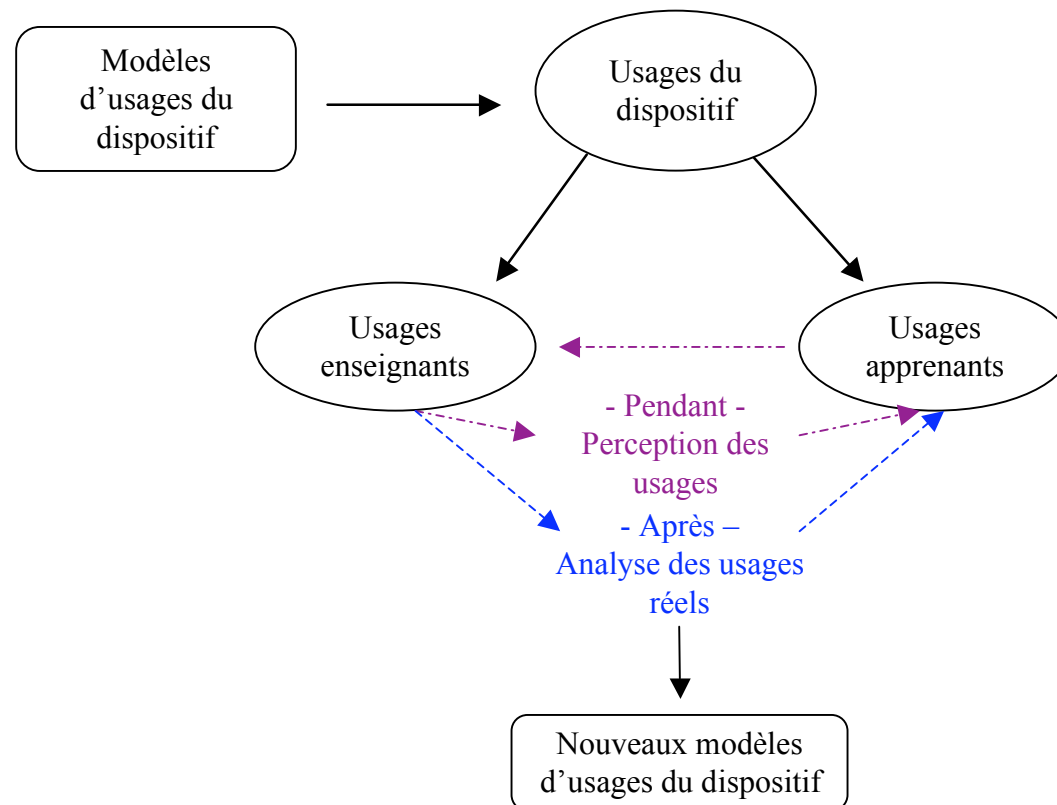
Modèles d’usages du dispositif

Usages du dispositif

Usages enseignants

Usages apprenants

- Pendant -
Perception des usages

- Après –
Analyse des usages réels

Nouveaux modèles d’usages du dispositif